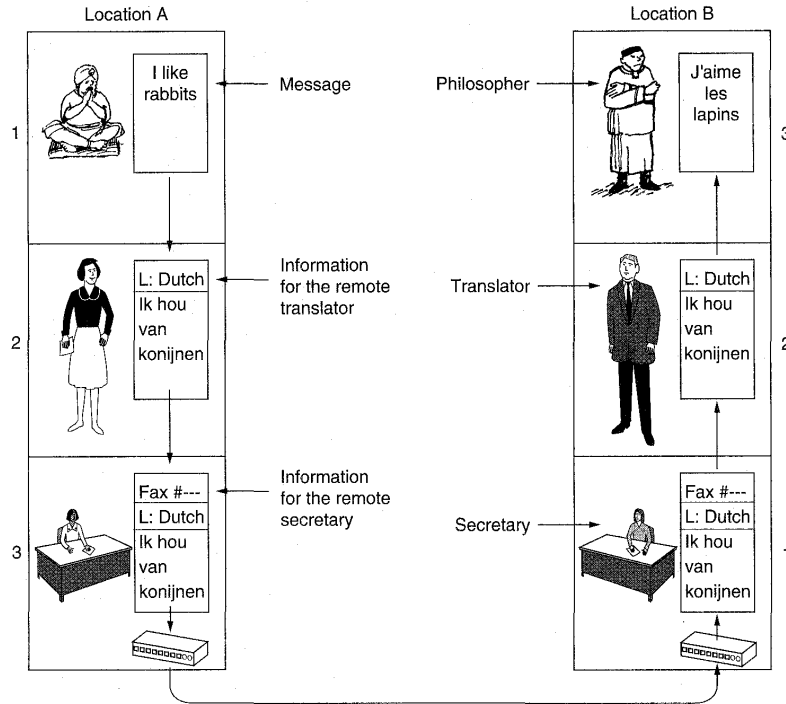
Location A

Location B

1

I like rabbits

Message

Philosopher

J'aime les lapins

3

2

L: Dutch
Ik hou van konijnen

Information for the remote translator

Translator

L: Dutch
Ik hou van konijnen

2

3

Fax #---
L: Dutch
Ik hou van konijnen

Information for the remote secretary

Secretary

Fax #---
L: Dutch
Ik hou van konijnen

1